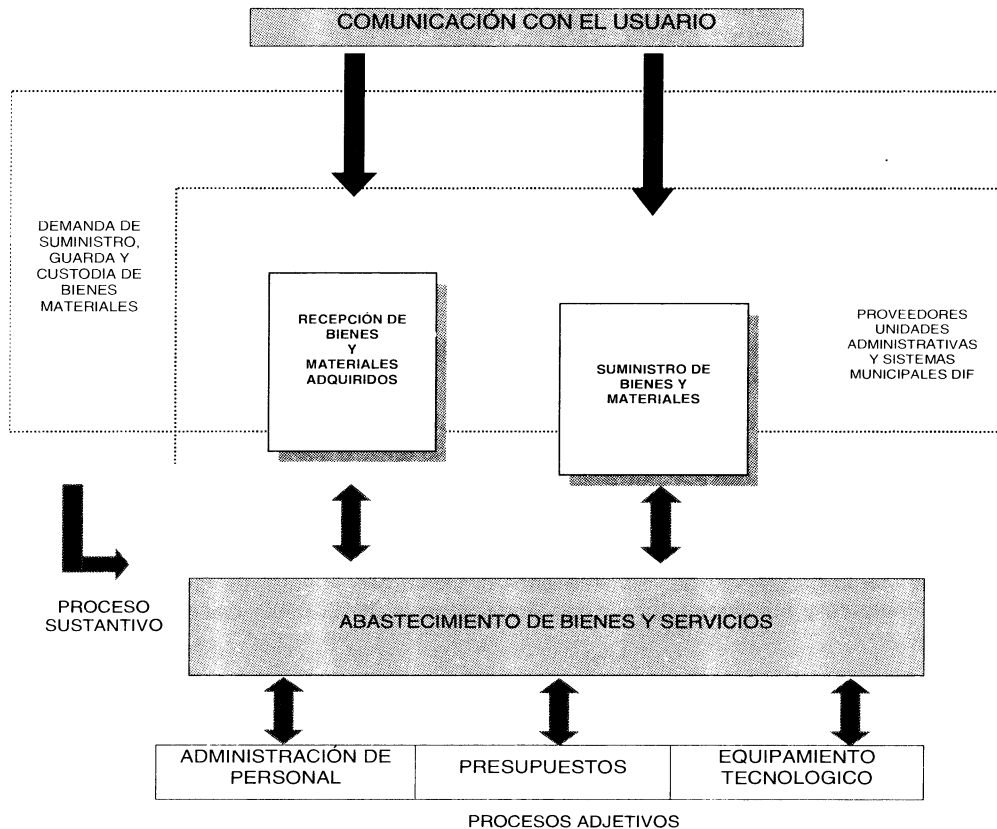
COMUNICACIÓN CON EL USUARIO

DEMANDA DE SUMINISTRO, GUARDA Y CUSTODIA DE BIENES MATERIALES

RECEPCIÓN DE BIENES Y MATERIALES ADQUIRIDOS

SUMINISTRO DE BIENES Y MATERIALES

PROVEEDORES UNIDADES ADMINISTRATIVAS Y SISTEMAS MUNICIPALES DIF

PROCESO SUSTANTIVO

ABASTECIMIENTO DE BIENES Y SERVICIOS

| ADMINISTRACIÓN DE PERSONAL | PRESUPUESTOS | EQUIPAMIENTO TECNOLOGICO |
|---|---|---|

PROCESOS ADJETIVOS